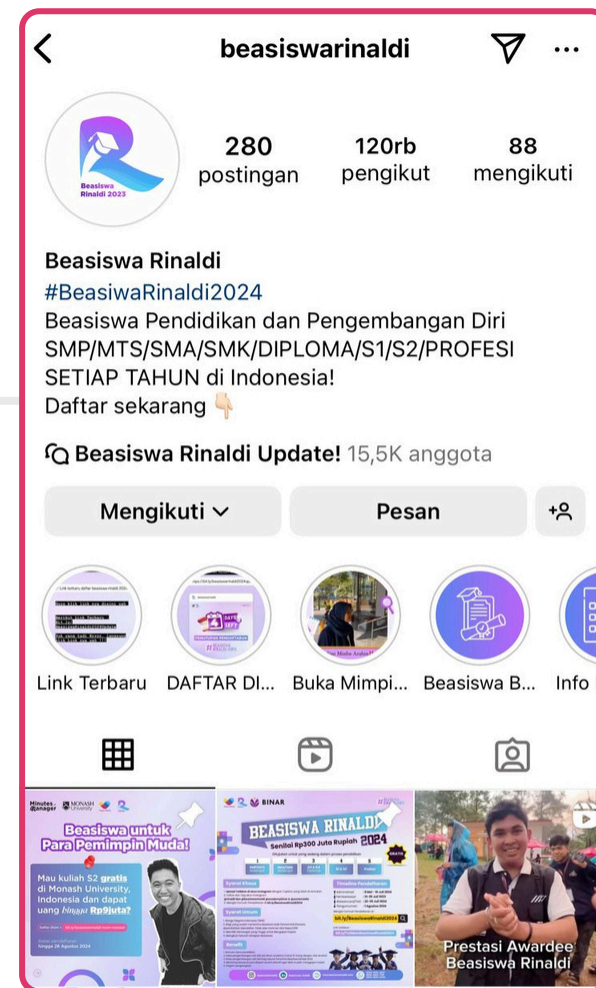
beasiswarinaldi

Beasiswa Rinaldi 2023

280 postingan
120rb pengikut
88 mengikuti

Beasiswa Rinaldi
#BeasiwaRinaldi2024
Beasiswa Pendidikan dan Pengembangan Diri SMP/MTS/SMA/SMK/DIPLOMA/S1/S2/PROFESI SETIAP TAHUN di Indonesia!
Daftar sekarang 👇

Beasiswa Rinaldi Update! 15,5K anggota

Mengikuti
Pesan

Link Terbaru
DAFTAR DI...
Buka Mimpi...
Beasiswa B...
Info

Beasiswa untuk Para Pemimpin Muda!
Mau kuliah S2 gratis di Monash University, Indonesia dan dapat uang hingga Rp9juta?

BINAR
BEASISWA RINALDI
Senilai Rp300 Juta Rupiah 2024

Prestasi Awardee Beasiswa Rinaldi